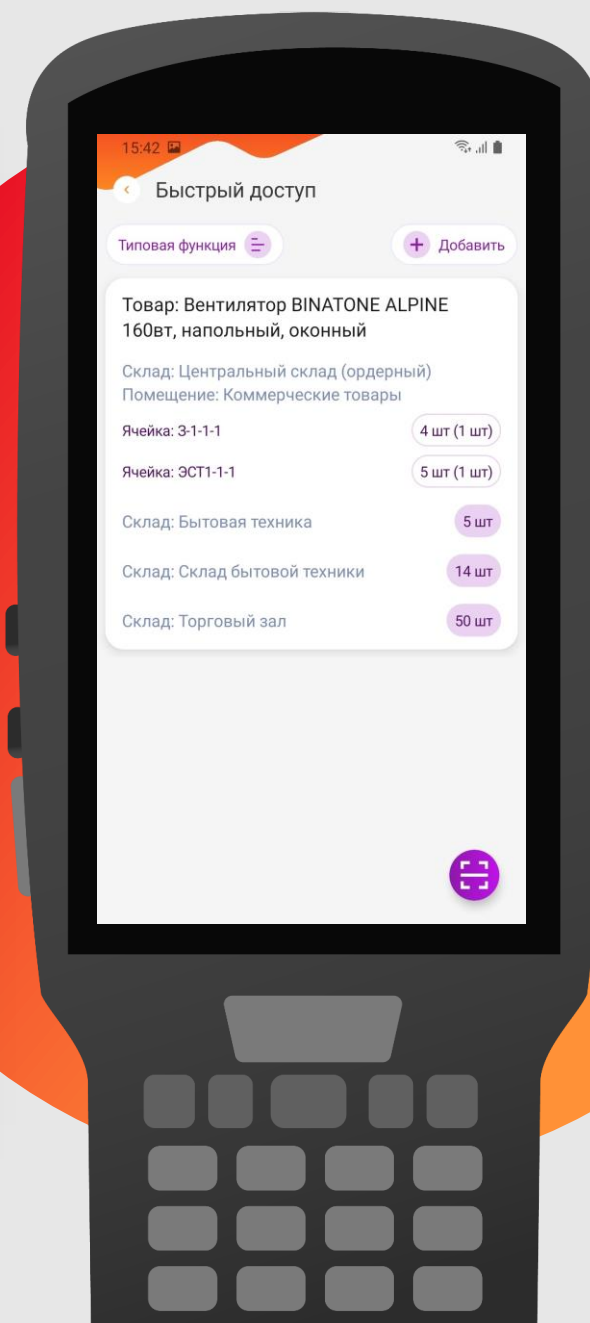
15:42

Быстрый доступ

Типовая функция

Добавить

Товар: Вентилятор BINATONE ALPINE 160вт, напольный, оконный

Склад: Центральный склад (ордерный)
Помещение: Коммерческие товары

Ячейка: 3-1-1-1 4 шт (1 шт)

Ячейка: ЭСТ1-1-1 5 шт (1 шт)

Склад: Бытовая техника 5 шт

Склад: Склад бытовой техники 14 шт

Склад: Торговый зал 50 шт